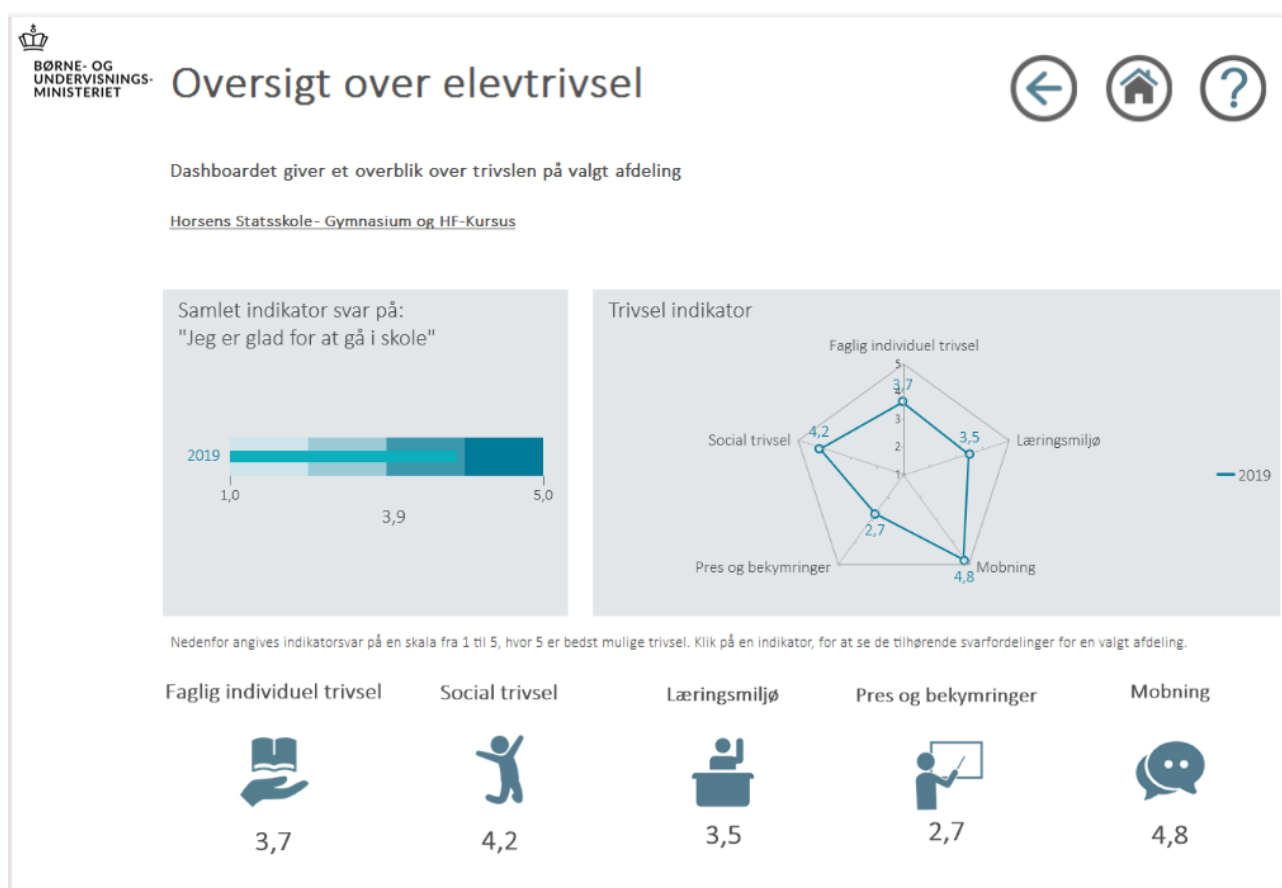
BØRNE- OG UNDERVISNINGS-MINISTERIET

Oversigt over elevtrivsel

Dashboardet giver et overblik over trivslen på valgt afdeling

Horsens Statsskole- Gymnasium og HF-Kursus

Samlet indikator svar på: "Jeg er glad for at gå i skole"

2019

1,0

5,0

3,9

Trivsel indikator

Faglig individuel trivsel

5
4
3
2
1

3,7

Social trivsel

4,2

3,5

Læringsmiljø

2,7

Pres og bekymringer

Mobning

4,8

2019

Nedenfor angives indikatorsvar på en skala fra 1 til 5, hvor 5 er bedst mulige trivsel. Klik på en indikator, for at se de tilhørende svarfordelinger for en valgt afdeling.

Faglig individuel trivsel

3,7

Social trivsel

4,2

Læringsmiljø

3,5

Pres og bekymringer

2,7

Mobning

4,8